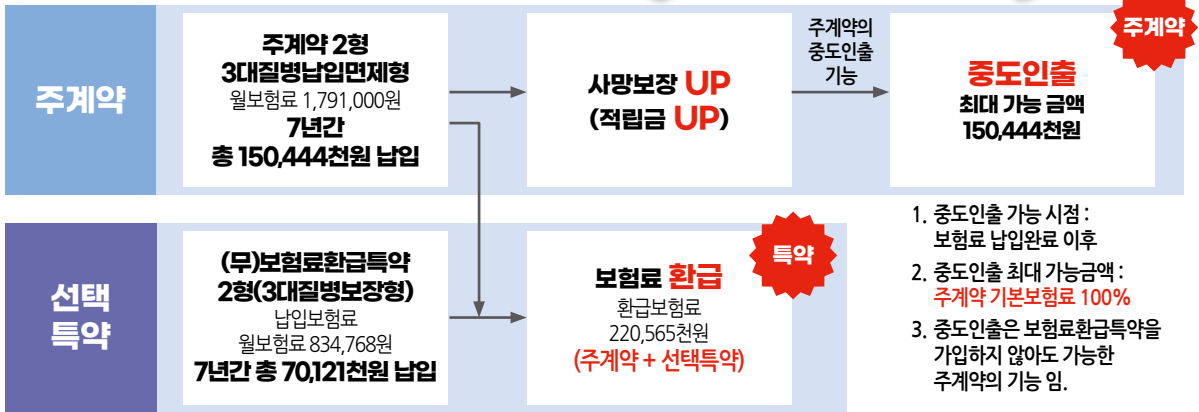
주계약

주계약 2형
3대질병납입면제형
월보험료 1,791,000원
7년간
총 150,444천원 납입

사망보장 UP
(적립금 UP)

주계약의
중도인출
기능

주계약

중도인출
최대 가능 금액
150,444천원

선택
특약

(무)보험료환급특약
2형(3대질병보장형)
납입보험료
월보험료 834,768원
7년간 총 70,121천원 납입

특약

보험료 환급
환급보험료
220,565천원
(주계약 + 선택특약)

1. 중도인출 가능 시점 :
보험료 납입완료 이후

2. 중도인출 최대 가능금액 :
주계약 기본보험료 100%

3. 중도인출은 보험료환급특약을
가입하지 않아도 가능한
주계약의 기능 임.